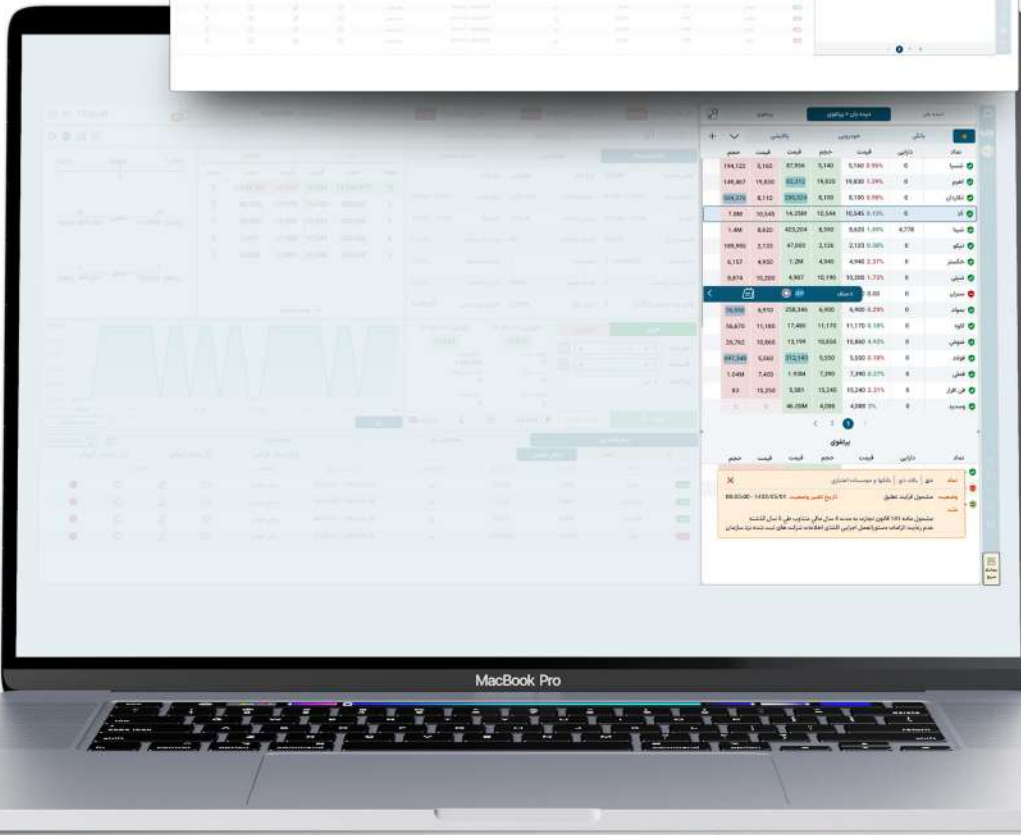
دیده بان ۲ پرتفوی
بانکی | خودرویی | پالایشی

| نماد | دارایی | قیمت | حجم | قیمت | قیمت | حجم |
|---|---|---|---|---|---|---|
| شستا | 0 | 5,160 | 5,140 | 87,956 | 5,160 | 194,122 |
| اهرم | 0 | 19,830 | 19,820 | 83,312 | 19,830 | 149,467 |
| تاپیکو | 0 | 8,100 | 8,100 | 290,024 | 8,112 | 504,376 |
| آبا | 0 | 10,545 | 10,544 | 14.25M | 10,545 | 7.8M |
| شپنا | 4,778 | 8,620 | 8,590 | 423,204 | 8,620 | 1.4M |
| تیکو | 0 | 2,123 | 2,126 | 47,003 | 2,133 | 195,906 |
| خگستر | 0 | 4,940 | 4,940 | 1.2M | 4,950 | 6,157 |
| شبندر | 0 | 10,200 | 10,190 | 4,907 | 10,200 | 8,874 |
| ستران | | | | | | |
| بسواد | 0 | 6,900 | 6,900 | 258,346 | 6,910 | 76,550 |
| کاوه | 0 | 11,170 | 11,170 | 17,480 | 11,180 | 56,670 |
| شتوکا | 0 | 10,860 | 10,850 | 13,199 | 10,860 | 26,762 |
| فولاد | 0 | 5,550 | 5,550 | 312,141 | 5,560 | 847,348 |
| فملی | 0 | 7,390 | 7,390 | 1.93M | 7,400 | 1.04M |
| فن افزار | 0 | 15,240 | 15,240 | 5,581 | 15,250 | 83 |
| وبصدر | 0 | 4,089 | 4,089 | 46.08M | | |

پرتفوی
نماد | دارایی | قیمت | حجم | قیمت | قیمت | حجم

نماد | وبملت | بانک ملت | بانکها و موسسات اعتباری
وضعیت | مشمول فرایند تعلیق | تاریخ تغییر وضعیت | 1402/03/01 - 00:00:00
مشمول ماده ۱۴۱ قانون تجارت به مدت ۸ سال مالی متناوب طی ۸ سال گذشته
عدم رعایت الزامات دستورالعمل اجرایی افشای اطلاعات شرکت های ثبت شده نزد سازمان

MacBook Pro